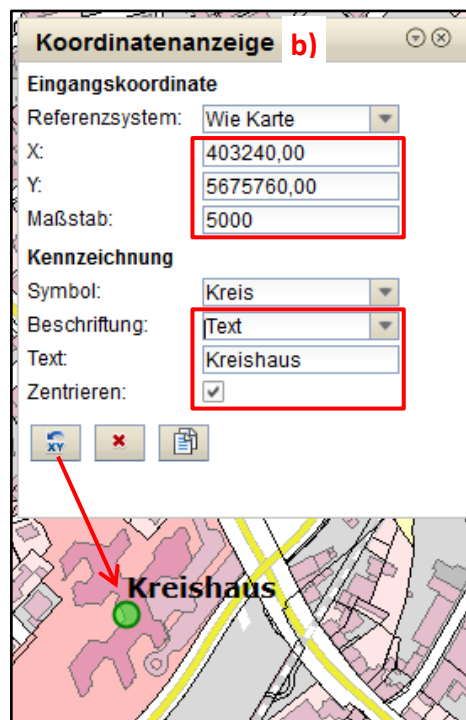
Koordinatenanzeige b)

Eingangskoordinate

Referenzsystem: Wie Karte

X: 403240,00

Y: 5675760,00

Maßstab: 5000

Kennzeichnung

Symbol: Kreis

Beschriftung: Text

Text: Kreishaus

Zentrieren: ✓

XY

Kreishaus